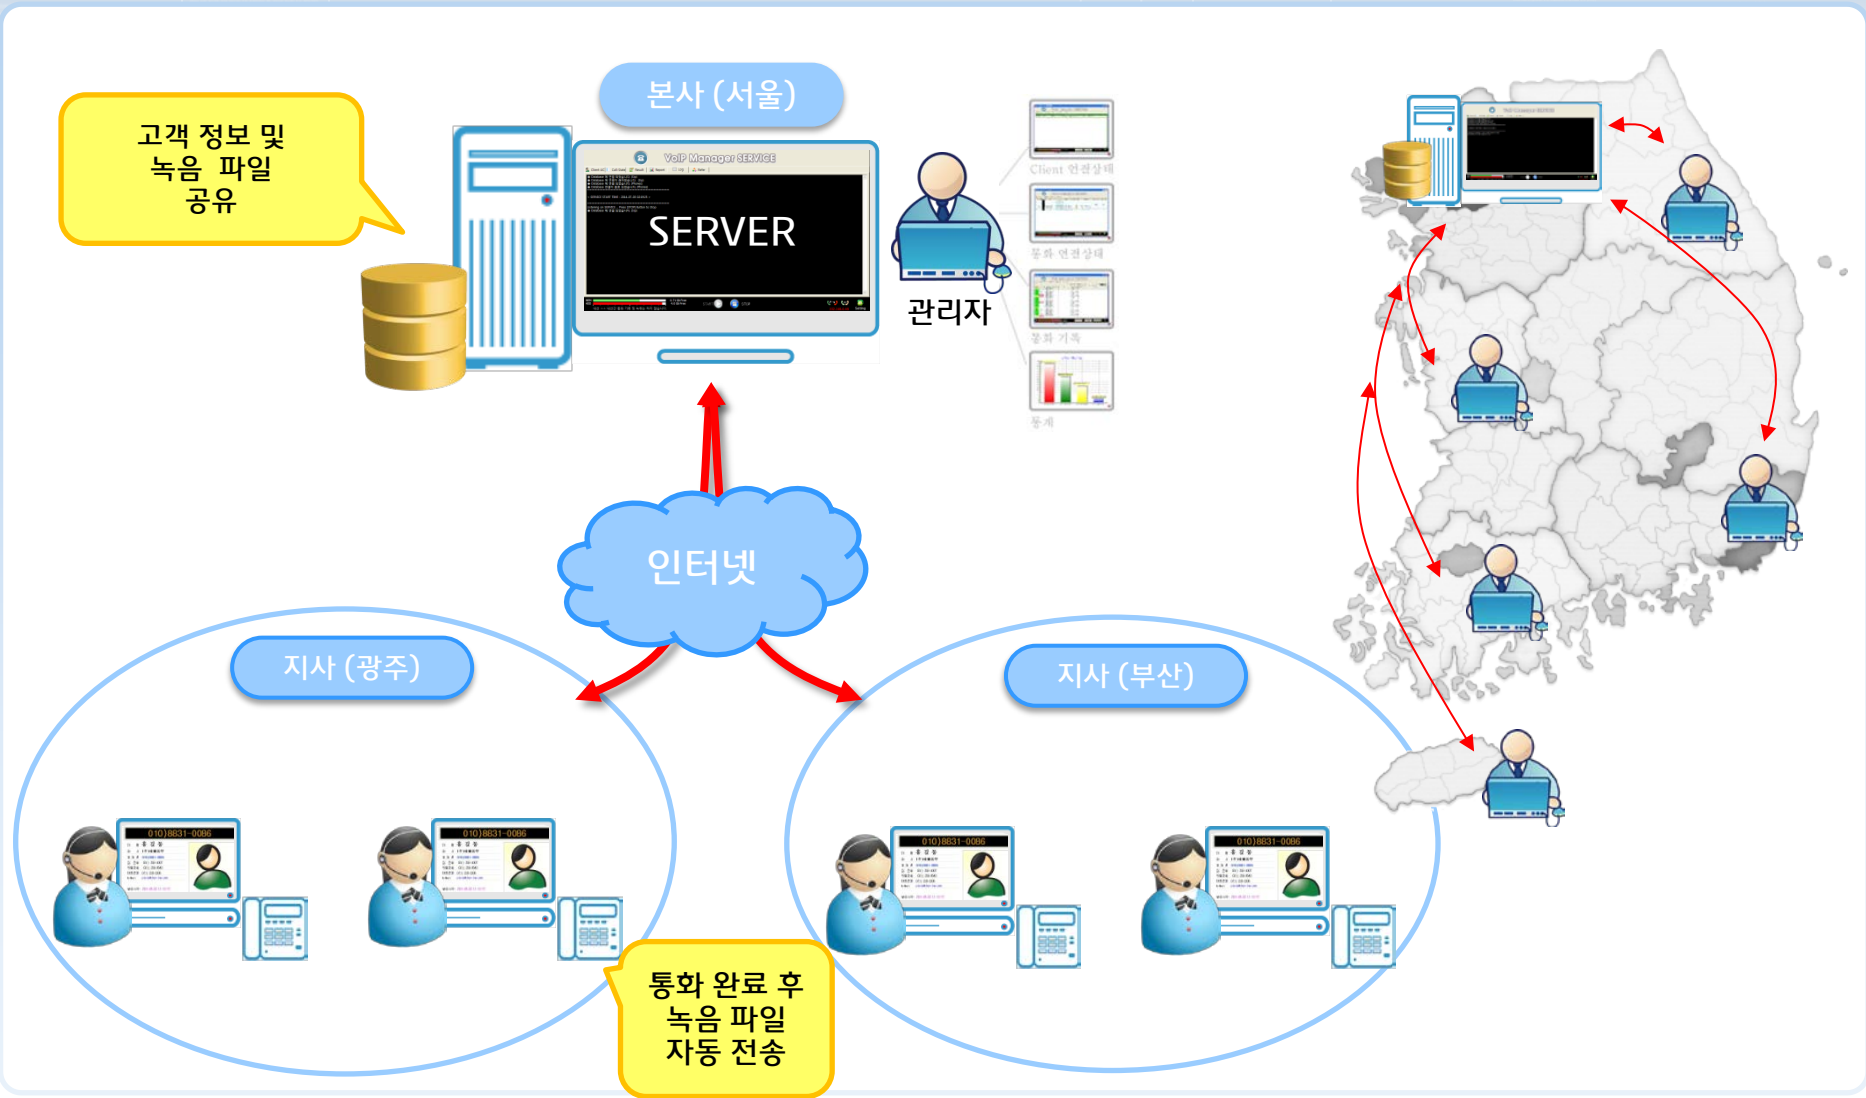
고객 정보 및
녹음 파일
공유

본사 (서울)

VoIP Manager SERVICE

SERVER

관리자

Client 연결상태

통화 연결상태

통화 기록

통계

인터넷

지사 (광주)

지사 (부산)

010)8831-0086

010)8831-0086

010)8831-0086

010)8831-0086

통화 완료 후
녹음 파일
자동 전송